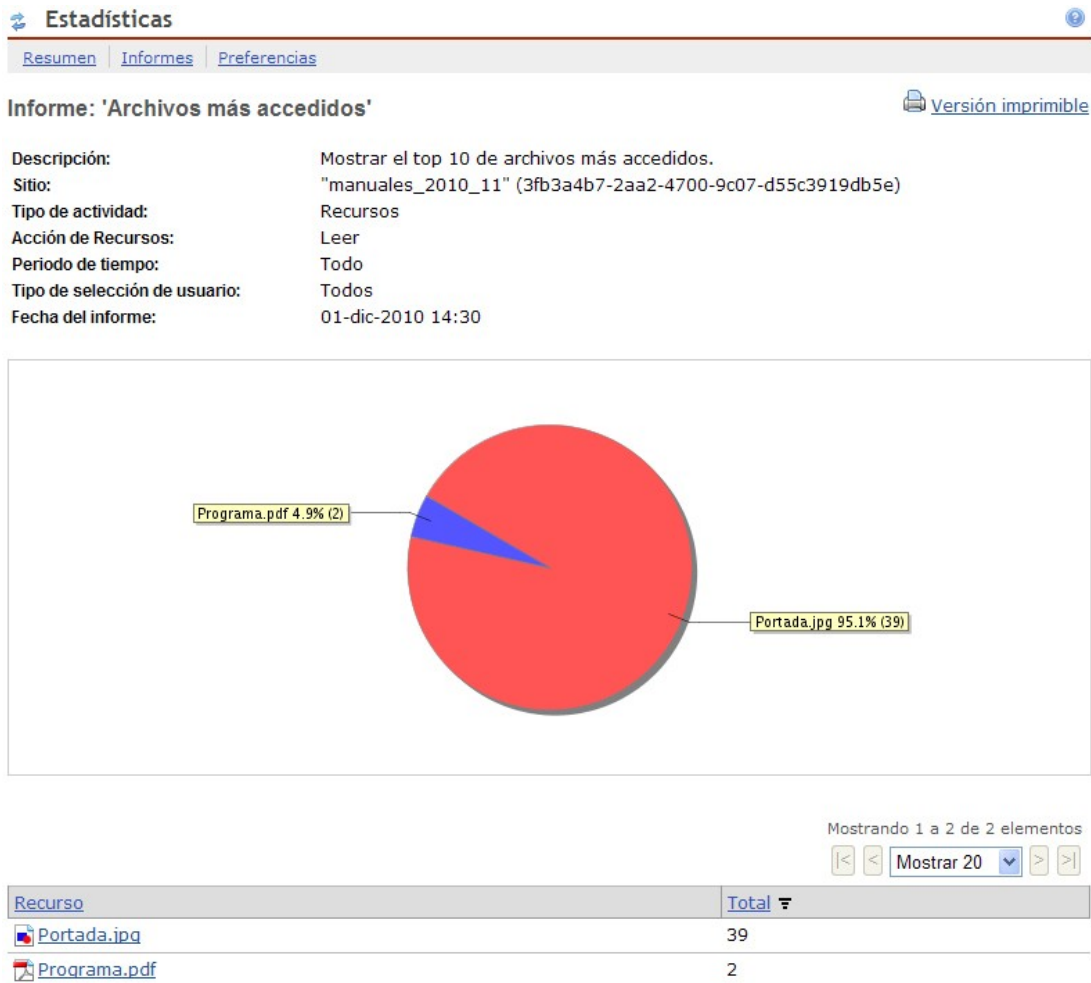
Estadísticas

Resumen | Informes | Preferencias

Informe: 'Archivos más accedidos'

Versión imprimible

| | |
|---|---|
| Descripción: | Mostrar el top 10 de archivos más accedidos. |
| Sitio: | "manuales_2010_11" (3fb3a4b7-2aa2-4700-9c07-d55c3919db5e) |
| Tipo de actividad: | Recursos |
| Acción de Recursos: | Leer |
| Periodo de tiempo: | Todo |
| Tipo de selección de usuario: | Todos |
| Fecha del informe: | 01-dic-2010 14:30 |

Programa.pdf 4.9% (2)

Portada.jpg 95.1% (39)

Mostrando 1 a 2 de 2 elementos

|< < Mostrar 20 > >|

| Recurso | Total |
|---|---|
| Portada.jpg | 39 |
| Programa.pdf | 2 |